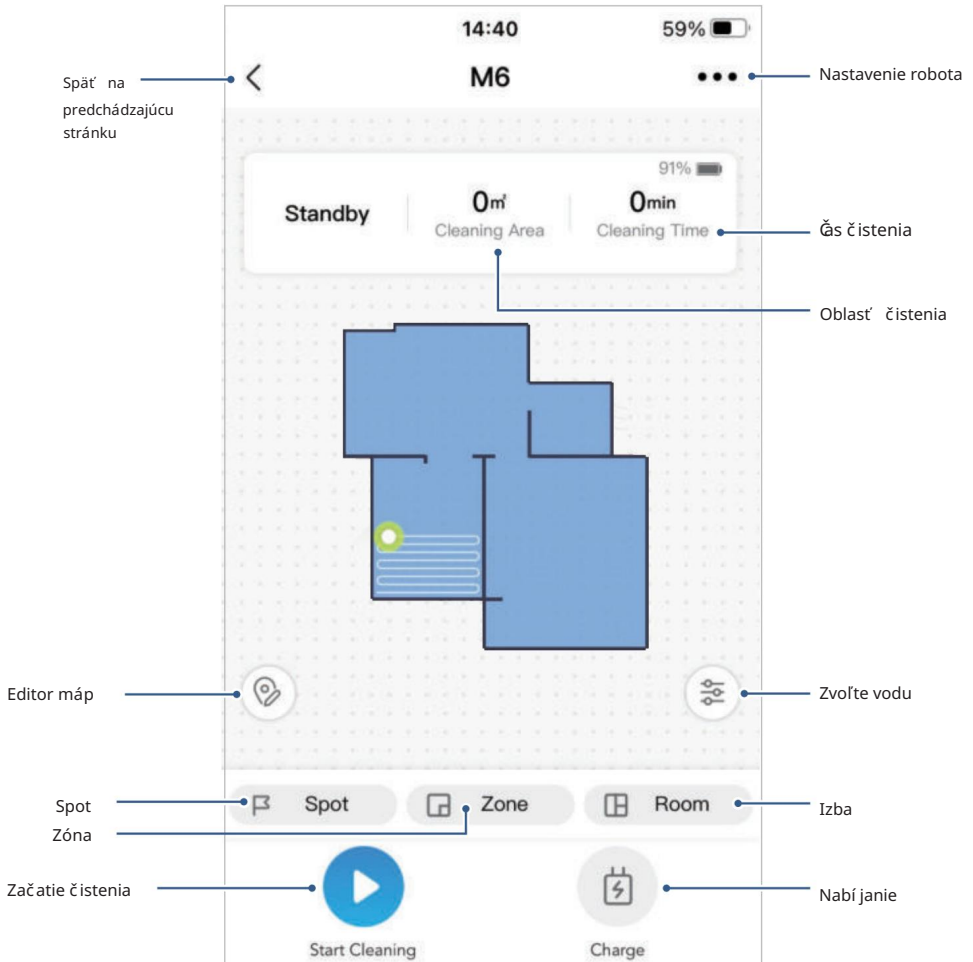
14:40

59%

Späť na predchádzajúcu stránku

M6

Nastavenie robota

91%

Standby

0㎡
Cleaning Area

0min
Cleaning Time

Čas čistenia

Oblasť čistenia

Editor máp

Zvoľte vodu

Spot

Spot

Zone

Room

Izba

Zóna

Začatie čistenia

Start Cleaning

Charge

Nabíjanie